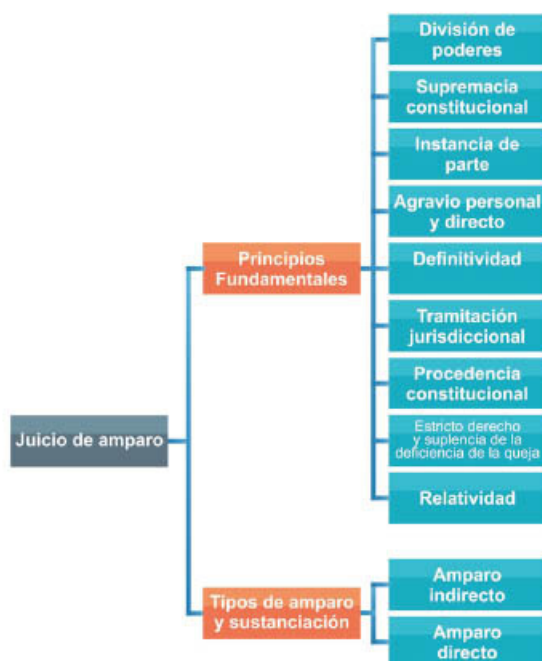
Juicio de amparo

Principios Fundamentales

División de poderes

Supremacía constitucional

Instancia de parte

Agravio personal y directo

Definitividad

Tramitación jurisdiccional

Procedencia constitucional

Estricto derecho y suplencia de la deficiencia de la queja

Relatividad

Tipos de amparo y sustanciación

Amparo indirecto

Amparo directo